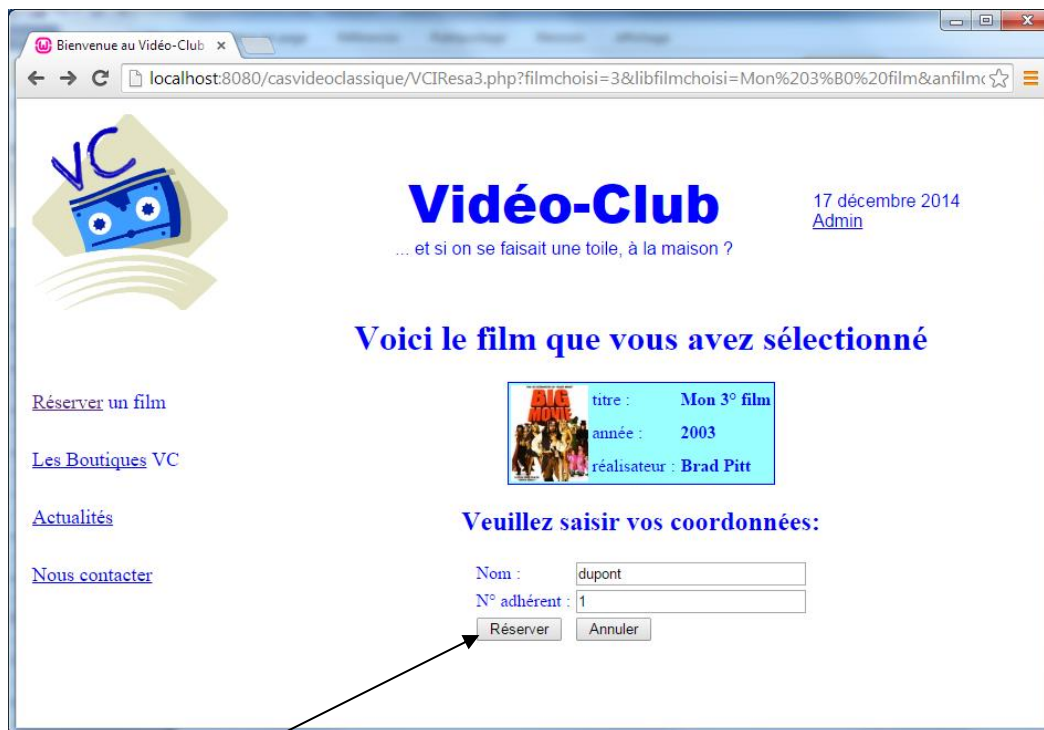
Bienvenue au Vidéo-Club ×

localhost:8080/casvideoclassique/VCIResa3.php?filmchoisi=3&libfilmchoisi=Mon%203%B0%20film&anfilm

VC

Vidéo-Club

... et si on se faisait une toile, à la maison ?

17 décembre 2014
Admin

Voici le film que vous avez sélectionné

Réserver un film

Les Boutiques VC

Actualités

Nous contacter

BIG MOVIE

| | |
|---|---|
| titre : | Mon 3° film |
| année : | 2003 |
| réalisateur : | Brad Pitt |

Veuillez saisir vos coordonnées:

Nom : dupont
N° adhérent : 1

Réserver Annuler